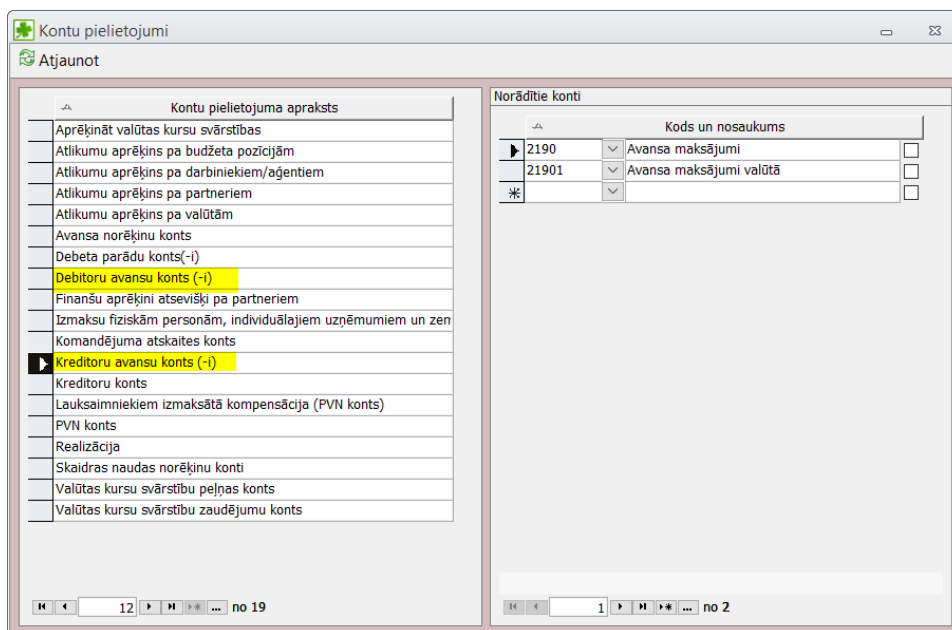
Kontu pielietojumi

Atjaunot

| Kontu pielietojuma apraksts |
|---|
| Aprēķināt valūtas kursu svārstības |
| Atlikumu aprēķins pa budžeta pozīcijām |
| Atlikumu aprēķins pa darbiniekiem/aģentiem |
| Atlikumu aprēķins pa partneriem |
| Atlikumu aprēķins pa valūtām |
| Avansa norēķinu konts |
| Debeta parādu konts(-i) |
| Debitoru avansu konts (-i) |
| Finanšu aprēķini atsevišķi pa partneriem |
| Izmaksu fiziskām personām, individuālajiem uzņēmumiem un zem |
| Komandējuma atskaites konts |
| Kreditoru avansu konts (-i) |
| Kreditoru konts |
| Lauksaimniekiem izmaksātā kompensācija (PVN konts) |
| PVN konts |
| Realizācija |
| Skaidras naudas norēķinu konti |
| Valūtas kursu svārstību peļņas konts |
| Valūtas kursu svārstību zaudējumu konts |

12 no 19

Norādītie konti

| Kods un nosaukums | | |
|---|---|---|
| 2190 | Avansa maksājumi | |
| 21901 | Avansa maksājumi valūtā | |
| | | |

1 no 2